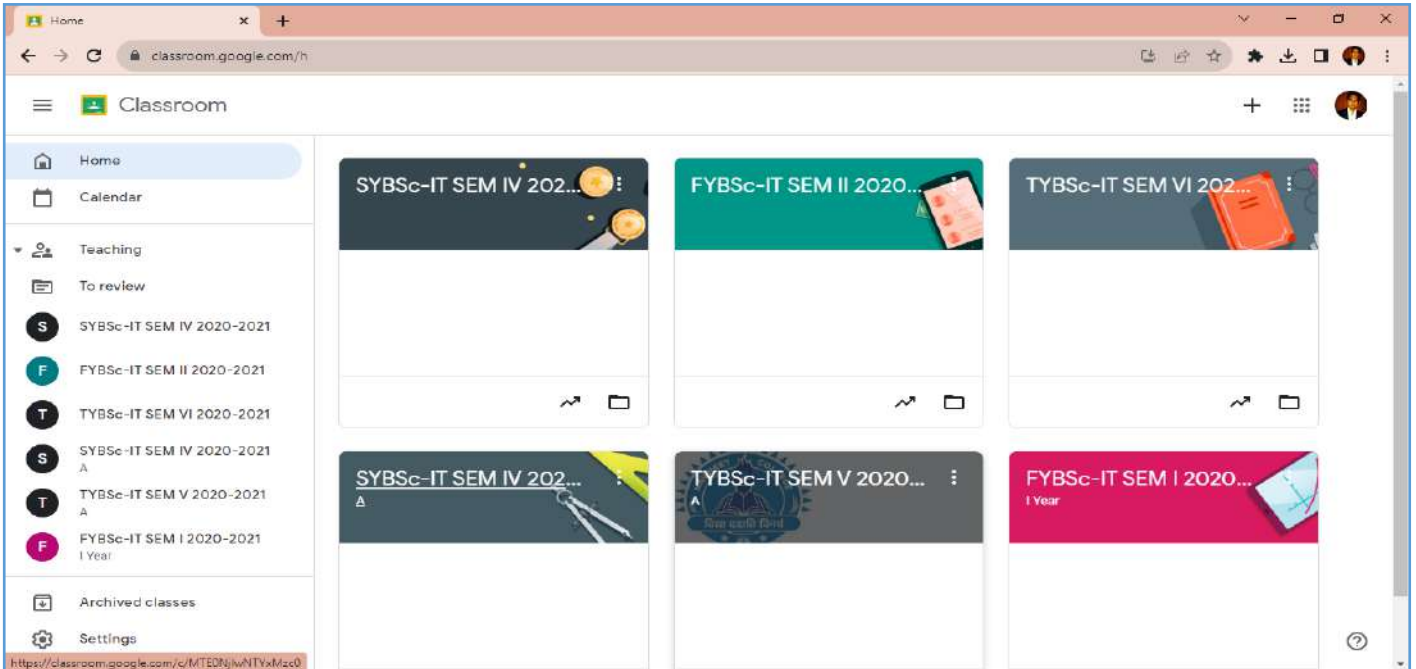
Home

classroom.google.com/h

Classroom

Home

Calendar

Teaching

To review

S SYBSc-IT SEM IV 2020-2021

F FYBSc-IT SEM II 2020-2021

T TYBSc-IT SEM VI 2020-2021

S SYBSc-IT SEM IV 2020-2021
A

T TYBSc-IT SEM V 2020-2021
A

F FYBSc-IT SEM I 2020-2021
I Year

Archived classes

Settings

https://classroom.google.com/c/MTEDNjIwNTYxMzc0

SYBSc-IT SEM IV 202...

FYBSc-IT SEM II 2020...

TYBSc-IT SEM VI 202...

SYBSc-IT SEM IV 202...
A

TYBSc-IT SEM V 2020...
A

FYBSc-IT SEM I 2020...
I Year